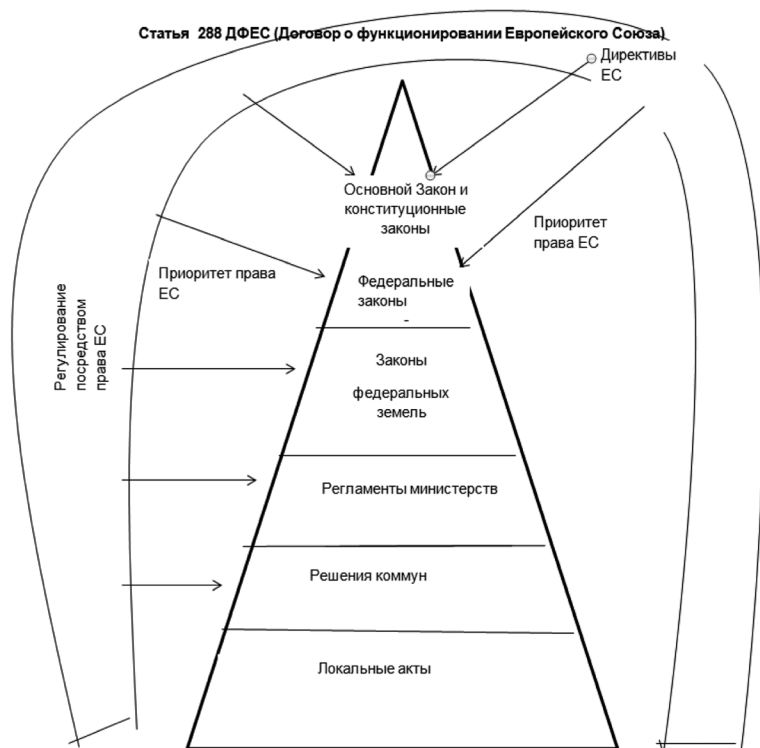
Статья 288 ДФЕС (Договор о функционировании Европейского Союза)

Директивы ЕС

Основной Закон и конституционные законы

Приоритет права ЕС

Приоритет права ЕС

Регулирование посредством права ЕС

Федеральные законы

Законы федеральных земель

Регламенты министерств

Решения коммун

Локальные акты